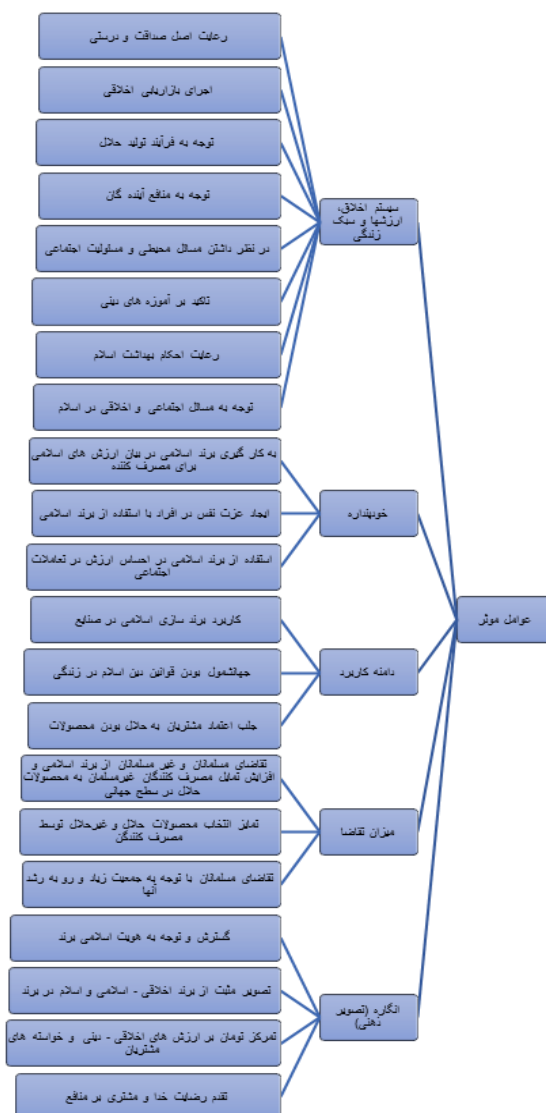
رعایت اصل صداقت و درستی

اجرای بازاریابی اخلاقی

توجه به فرآیند تولید حلال

توجه به منافع آینده گان

در نظر داشتن مسائل محیطی و مسئولیت اجتماعی

تاکید بر آموزه های دینی

رعایت احکام بهداشت اسلام

توجه به مسائل اجتماعی و اخلاقی در اسلام

سیستم اخلاق، ارزشها و سبک زندگی

به کار گیری برند اسلامی در بیان ارزش های اسلامی برای مصرف کننده

ایجاد عزت نفس در افراد با استفاده از برند اسلامی

استفاده از برند اسلامی در احساس ارزش در تعاملات اجتماعی

خودپنداره

کاربرد برند سازی اسلامی در صنایع

جهانشمول بودن قوانین دین اسلام در زندگی

جلب اعتماد مشتریان به حلال بودن محصولات

دامنه کاربرد

عوامل موثر

تقاضای مسلمانان و غیر مسلمانان از برند اسلامی و افزایش تمایل مصرف کنندگان غیرمسلمان به محصولات حلال در سطح جهانی

تمایز انتخاب محصولات حلال و غیرحلال توسط مصرف کنندگان

تقاضای مسلمانان با توجه به جمعیت زیاد و رو به رشد آنها

میزان تقاضا

گسترش و توجه به هویت اسلامی برند

تصویر مثبت از برند اخلاقی - اسلامی و اسلام در برند

تمرکز توامان بر ارزش های اخلاقی - دینی و خواسته های مشتریان

تقدم رضایت خدا و مشتری بر منافع

انگاره (تصویر ذهنی)